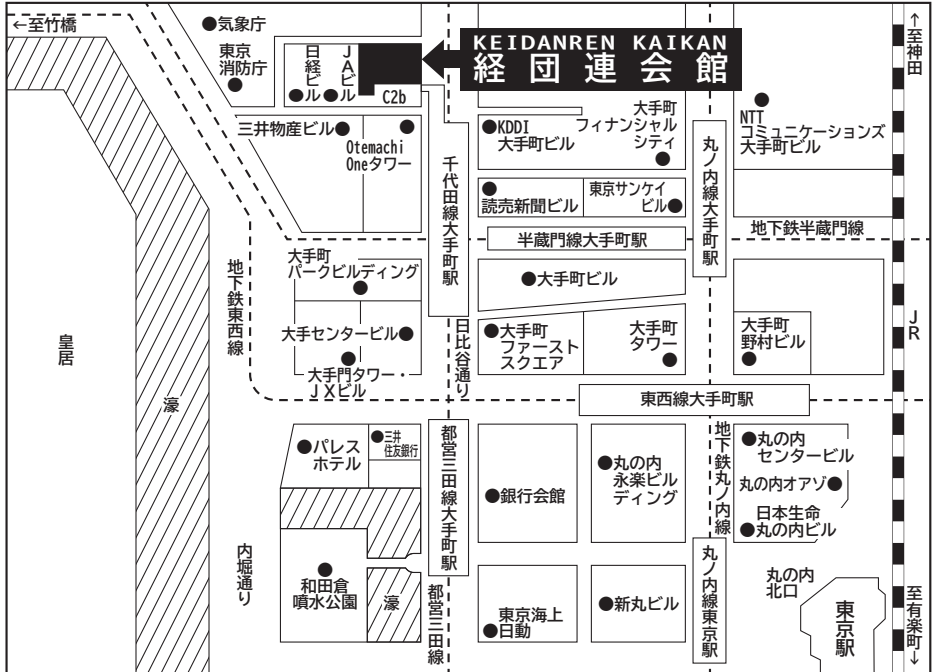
←至竹橋
●気象庁
東京消防庁
日経ビル
JAビル
C2b
KEIDANREN KAIKAN
経団連会館
↑至神田
三井物産ビル●
●
Otemachi Oneタワー
千代田線大手町駅
●KDDI 大手町ビル
大手町フィナンシャルシティ
●
丸ノ内線大手町駅
NTT コミュニケーションズ 大手町ビル
●読売新聞ビル
東京サンケイビル●
半蔵門線大手町駅
地下鉄半蔵門線
地下鉄東西線
大手町パークビルディング
●大手町ビル
皇居
濠
大手センタービル●
日比谷通り
●大手町ファーストスクエア
大手町タワー
大手町野村ビル
JR
大手門タワー・JXビル
東西線大手町駅
●パレスホテル
●三井住友銀行
都営三田線大手町駅
●銀行会館
●丸の内永楽ビルディング
地下鉄丸ノ内線
●丸の内センタービル
丸の内オアゾ●
日本生命
●丸の内ビル
内堀通り
和田倉噴水公園
濠
都営三田線
東京海上
●日動
●新丸ビル
丸ノ内線東京駅
丸の内北口
東京駅
至有楽町↓